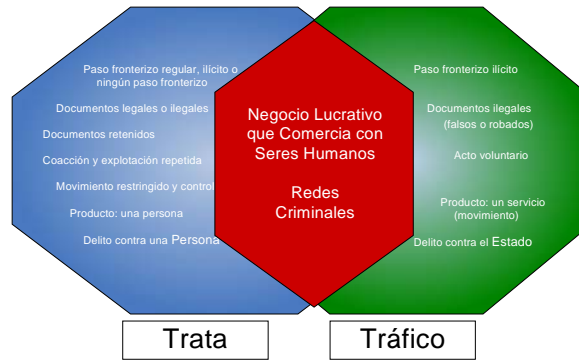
Paso fronterizo regular, ilícito o ningún paso fronterizo

Documentos legales o ilegales

Documentos retenidos

Coacción y explotación repetida

Movimiento restringido y control

Producto: una persona

Delito contra una Persona

Negocio Lucrativo que Comercia con Seres Humanos

Redes Criminales

Paso fronterizo ilícito

Documentos ilegales (falsos o robados)

Acto voluntario

Producto: un servicio (movimiento)

Delito contra el Estado

Trata

Tráfico